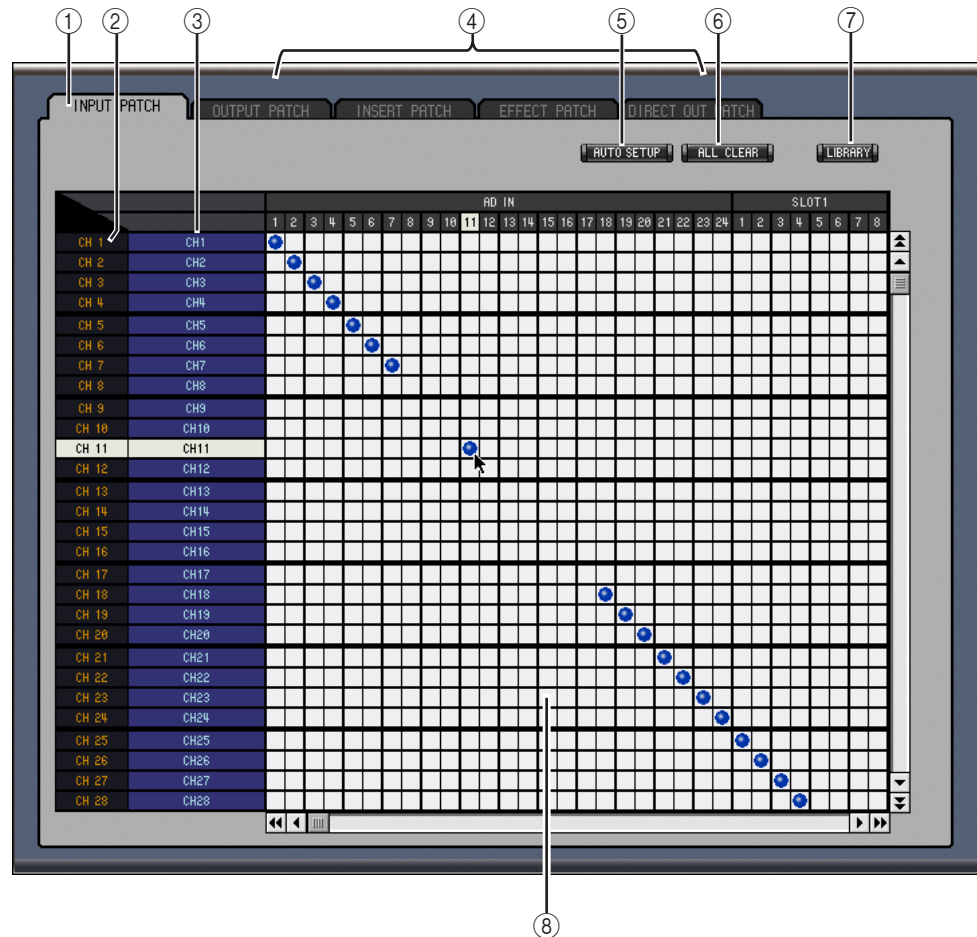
①
②
③
④
⑤
⑥
⑦

INPUT PATCH
OUTPUT PATCH
INSERT PATCH
EFFECT PATCH
DIRECT OUT PATCH

AUTO SETUP
ALL CLEAR
LIBRARY

AD IN
SLOT1

1 2 3 4 5 6 7 8 9 10 11 12 13 14 15 16 17 18 19 20 21 22 23 24 1 2 3 4 5 6 7 8

| | |
|---|---|
| CH 1 | CH1 |
| CH 2 | CH2 |
| CH 3 | CH3 |
| CH 4 | CH4 |
| CH 5 | CH5 |
| CH 6 | CH6 |
| CH 7 | CH7 |
| CH 8 | CH8 |
| CH 9 | CH9 |
| CH 10 | CH10 |
| CH 11 | CH11 |
| CH 12 | CH12 |
| CH 13 | CH13 |
| CH 14 | CH14 |
| CH 15 | CH15 |
| CH 16 | CH16 |
| CH 17 | CH17 |
| CH 18 | CH18 |
| CH 19 | CH19 |
| CH 20 | CH20 |
| CH 21 | CH21 |
| CH 22 | CH22 |
| CH 23 | CH23 |
| CH 24 | CH24 |
| CH 25 | CH25 |
| CH 26 | CH26 |
| CH 27 | CH27 |
| CH 28 | CH28 |

⑧